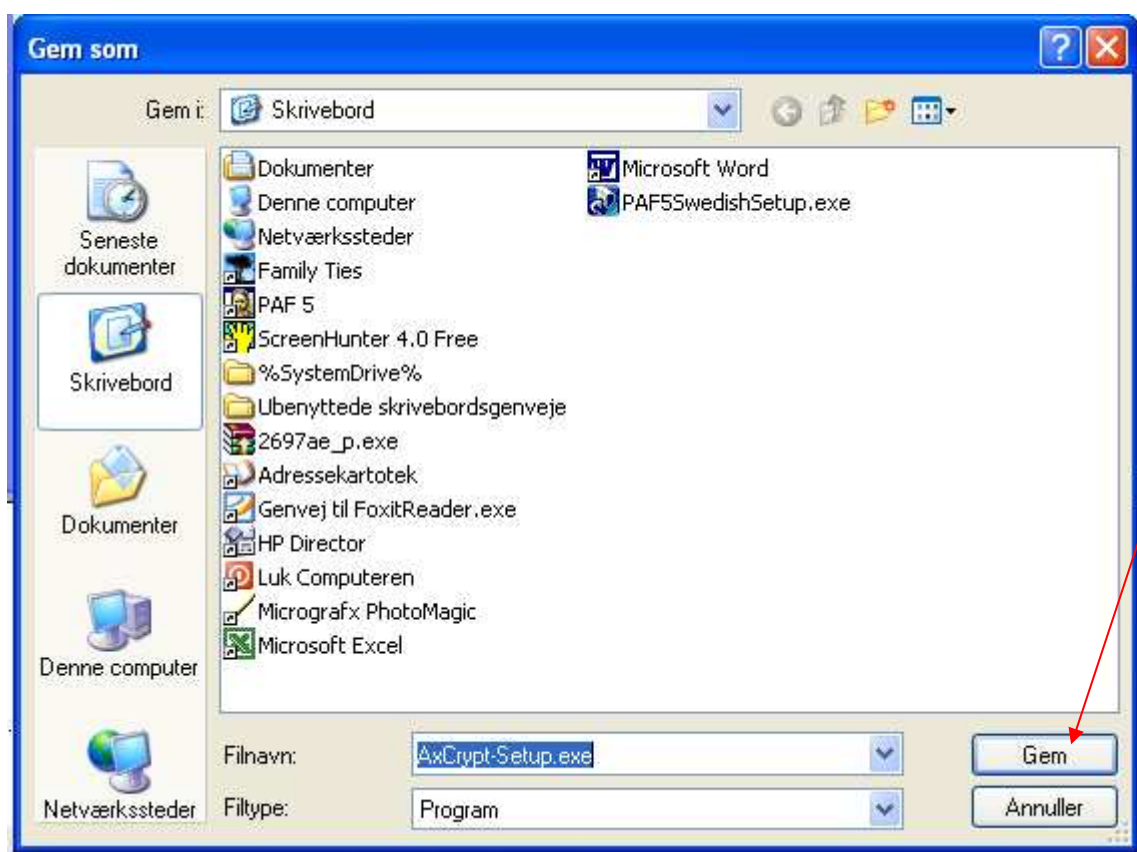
Gem som

Gem i: Skrivebord

Seneste dokumenter

Skrivebord

Dokumenter

Denne computer

Netværkssteder

Dokumenter
Denne computer
Netværkssteder
Family Ties
PAF 5
ScreenHunter 4.0 Free
%SystemDrive%
Ubenyttede skrivebordsgenveje
2697ae_p.exe
Adressekartotek
Genvej til FoxitReader.exe
HP Director
Luk Computeren
Micrografx PhotoMagic
Microsoft Excel

Microsoft Word
PAF5SwedishSetup.exe

Filnavn: AxCrypt-Setup.exe

Filtype: Program

Gem

Annuller